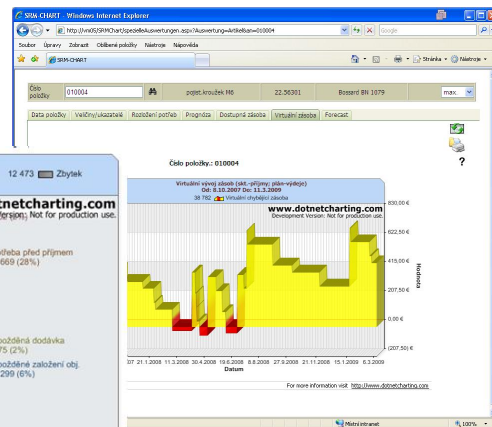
SRM CHART - Windows Internet Explorer

http://vm05/SRMChart/spezielleAuswertungen.aspx?Auswertung=ArtikelNam=010004

Google

Soubor Úpravy Zobrazit Oblíbené položky Nástroje Nápověda

SRM-CHART

Stránka Nástroje

Číslo položky 010004

pojist.kroužek M6

22.56301

Bossard BN 1079

max

Data položky Veličiny/ukazatelé Rozložení potřeb Prognóza Dostupná zásoba Virtuální zásoba Forecast

Číslo položky.: 010004

?

12 473 Zbytek

tnetcharting.com
ersion: Not for production use.

třeba před příjmem
669 (28%)

zpožděná dodávka
75 (2%)

zpožděné založení obj.
299 (6%)

Virtuální vývoj zásob (skl.-příjmy; plán-výdeje)
Od: 8.10.2007 Do: 11.3.2009
38 782 Virtuální chybějící zásoba

www.dotnetcharting.com
Development Version: Not for production use.

830,00 €
622,50 €
415,00 €
207,50 €
0,00 €
(207,50) €

Hodnota

07 21.1.2008 11.3.2008 30.4.2008 19.6.2008 8.8.2008 27.9.2008 11.11.2008 15.1.2009 6.3.2009

Datum

For more information visit http://www.dotnetcharting.com

Místní intranet

100%